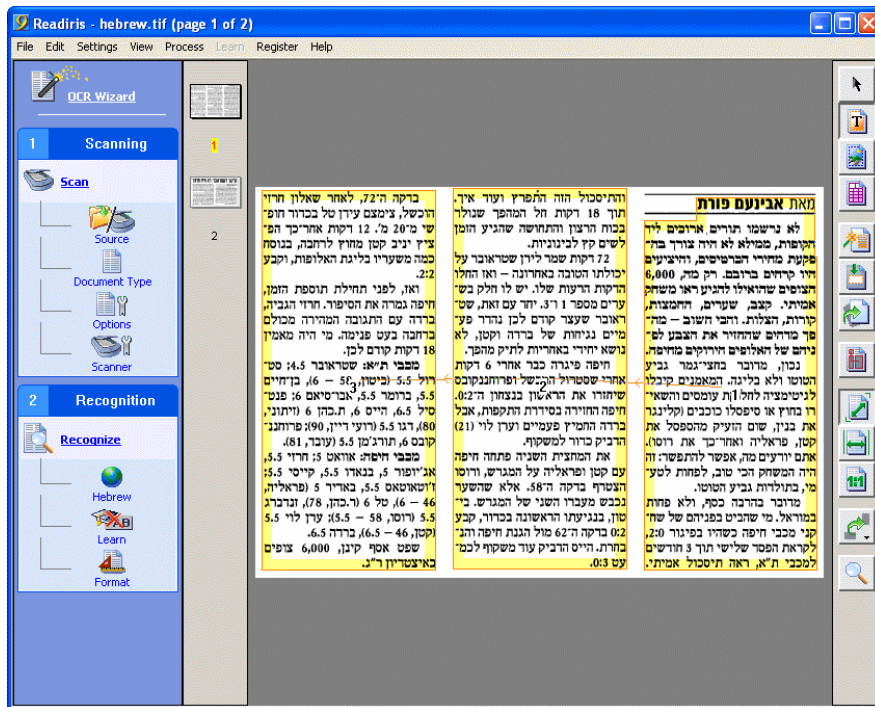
Readiris - hebrew.tif (page 1 of 2)

File Edit Settings View Process Learn Register Help

OCR Wizard

1 Scanning

Scan

Source

Document Type

Options

Scanner

2 Recognition

Recognize

Hebrew

Learn

Format

1

2

מאת אבינעם פורת

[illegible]

ותיסכול הזה התפרץ ועוד איך. תוך 18 דקות חל המהפך שגולר בכות הרצון והתחושה שהגיע הזמן לשים קץ לבינוניות.

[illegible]

ברקה ה-72, לאחר שאלון חריזי הוכשל, ציגצם עידן טל בכדור חופ־שי מ-20 מ'. 12 דקות אחר־כך הפ־ציץ יניב קטן מחוץ לרחבה, בנוסח כמה משעריו בליגת האלופות, וקבע 2:2.

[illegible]